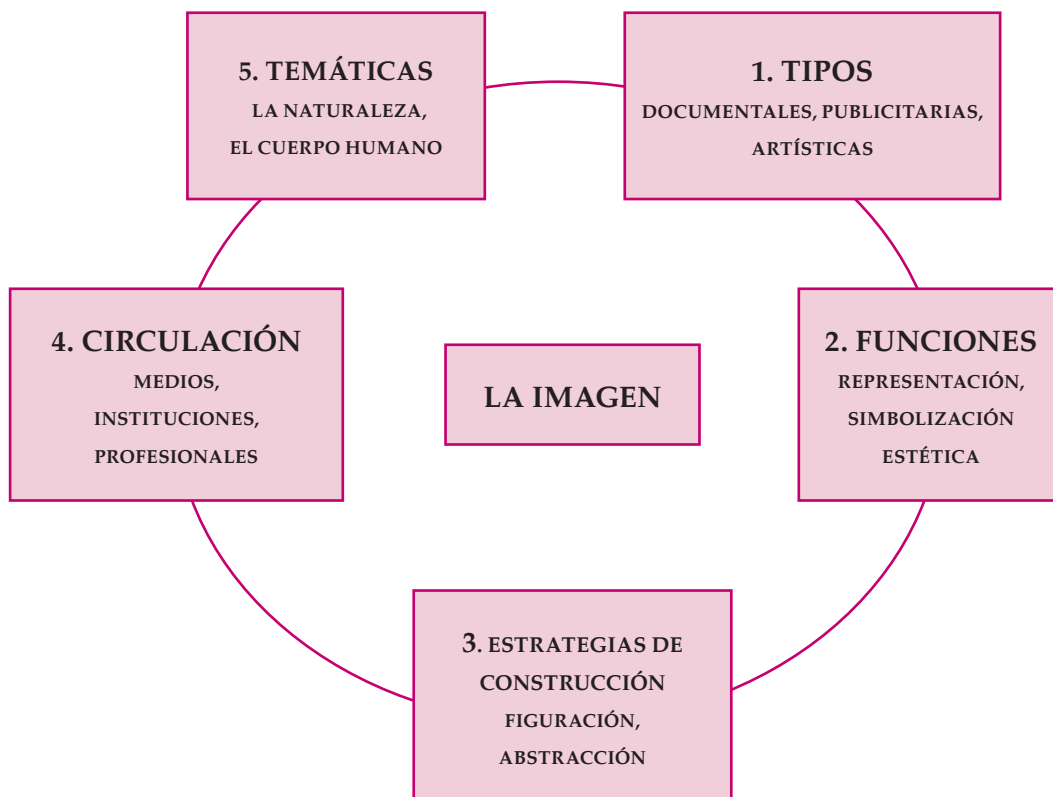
LA IMAGEN

1. TIPOS
DOCUMENTALES, PUBLICITARIAS, ARTÍSTICAS

2. FUNCIONES
REPRESENTACIÓN, SIMBOLIZACIÓN ESTÉTICA

3. ESTRATEGIAS DE CONSTRUCCIÓN
FIGURACIÓN, ABSTRACCIÓN

4. CIRCULACIÓN
MEDIOS, INSTITUCIONES, PROFESIONALES

5. TEMÁTICAS
LA NATURALEZA, EL CUERPO HUMANO